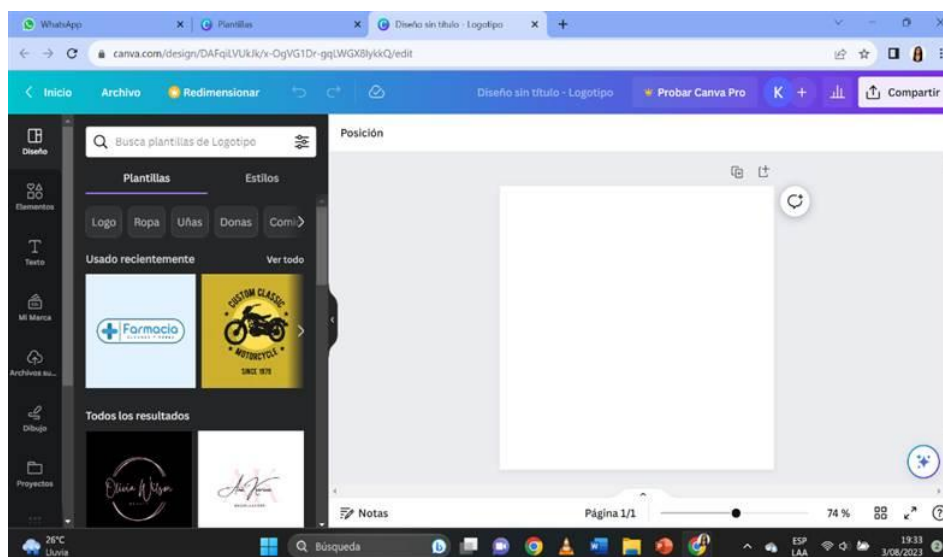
WhatsApp
Plantillas
Diseño sin título - Logotipo
canva.com/design/DAFqiLVUkJk/x-OgVG1Dr-gqLWGX8lykkQ/edit

Inicio
Archivo
Redimensionar
Diseño sin título - Logotipo
Probar Canva Pro
K
Compartir

Diseño
Elementos
Texto
Mi Marca
Archivos su...
Dibujo
Proyectos

Busca plantillas de Logotipo
Plantillas
Estilos
Logo
Ropa
Uñas
Donas
Comi
Usado recientemente
Ver todo
Farmacia
CUSTOM CLASSIC
MOTORCYCLE
SINCE 1970
Todos los resultados
Olivia Wilson

Posición

Notas
Página 1/1
74 %

26°C
Lluvia
Búsqueda
ESP
LAA
19:33
3/08/2023